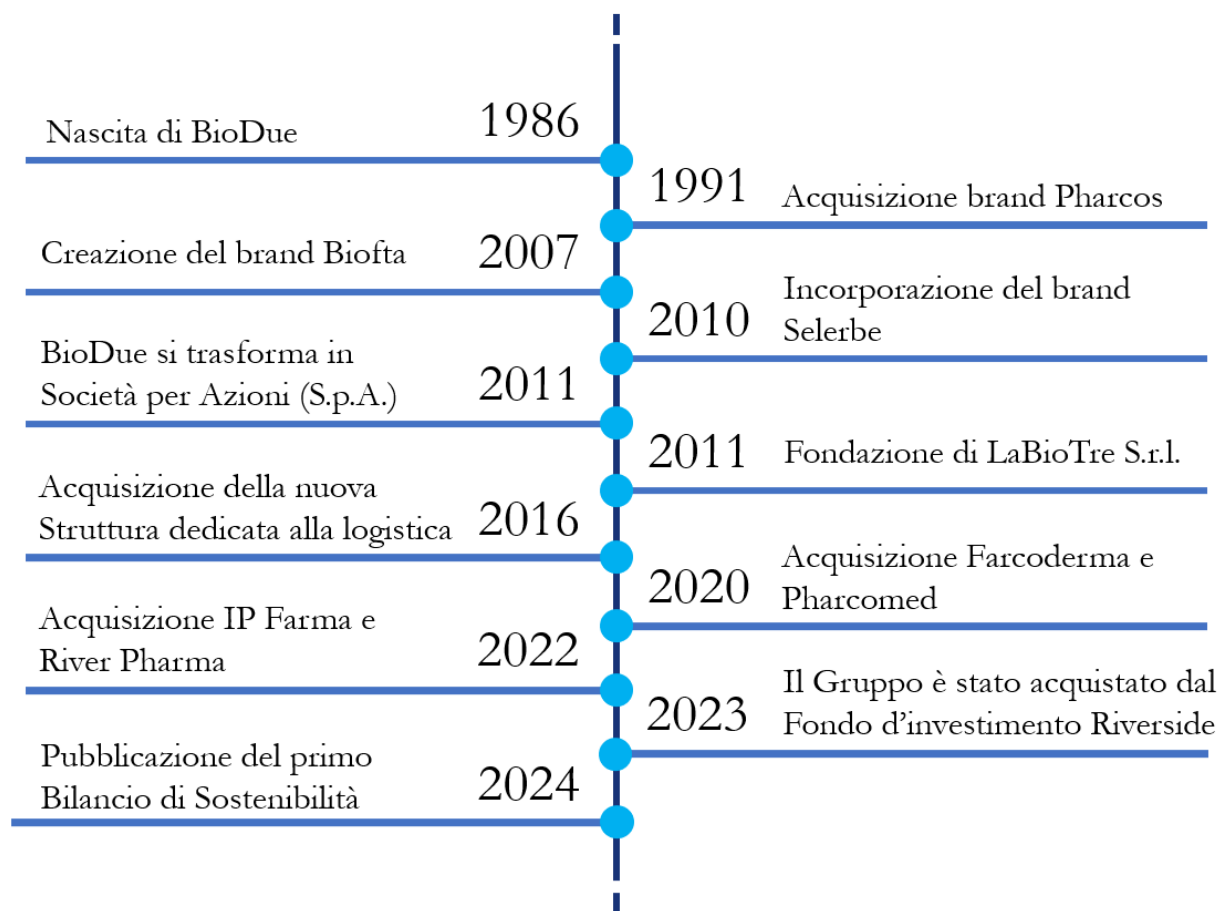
Nascita di BioDue 1986

1991 Acquisizione brand Pharcos

Creazione del brand Biofta 2007

2010 Incorporazione del brand Selerbe

BioDue si trasforma in Società per Azioni (S.p.A.) 2011

2011 Fondazione di LaBioTre S.r.l.

Acquisizione della nuova Struttura dedicata alla logistica 2016

2020 Acquisizione Farcoderma e Pharcomed

Acquisizione IP Farma e River Pharma 2022

2023 Il Gruppo è stato acquistato dal Fondo d'investimento Riverside

Pubblicazione del primo Bilancio di Sostenibilità 2024